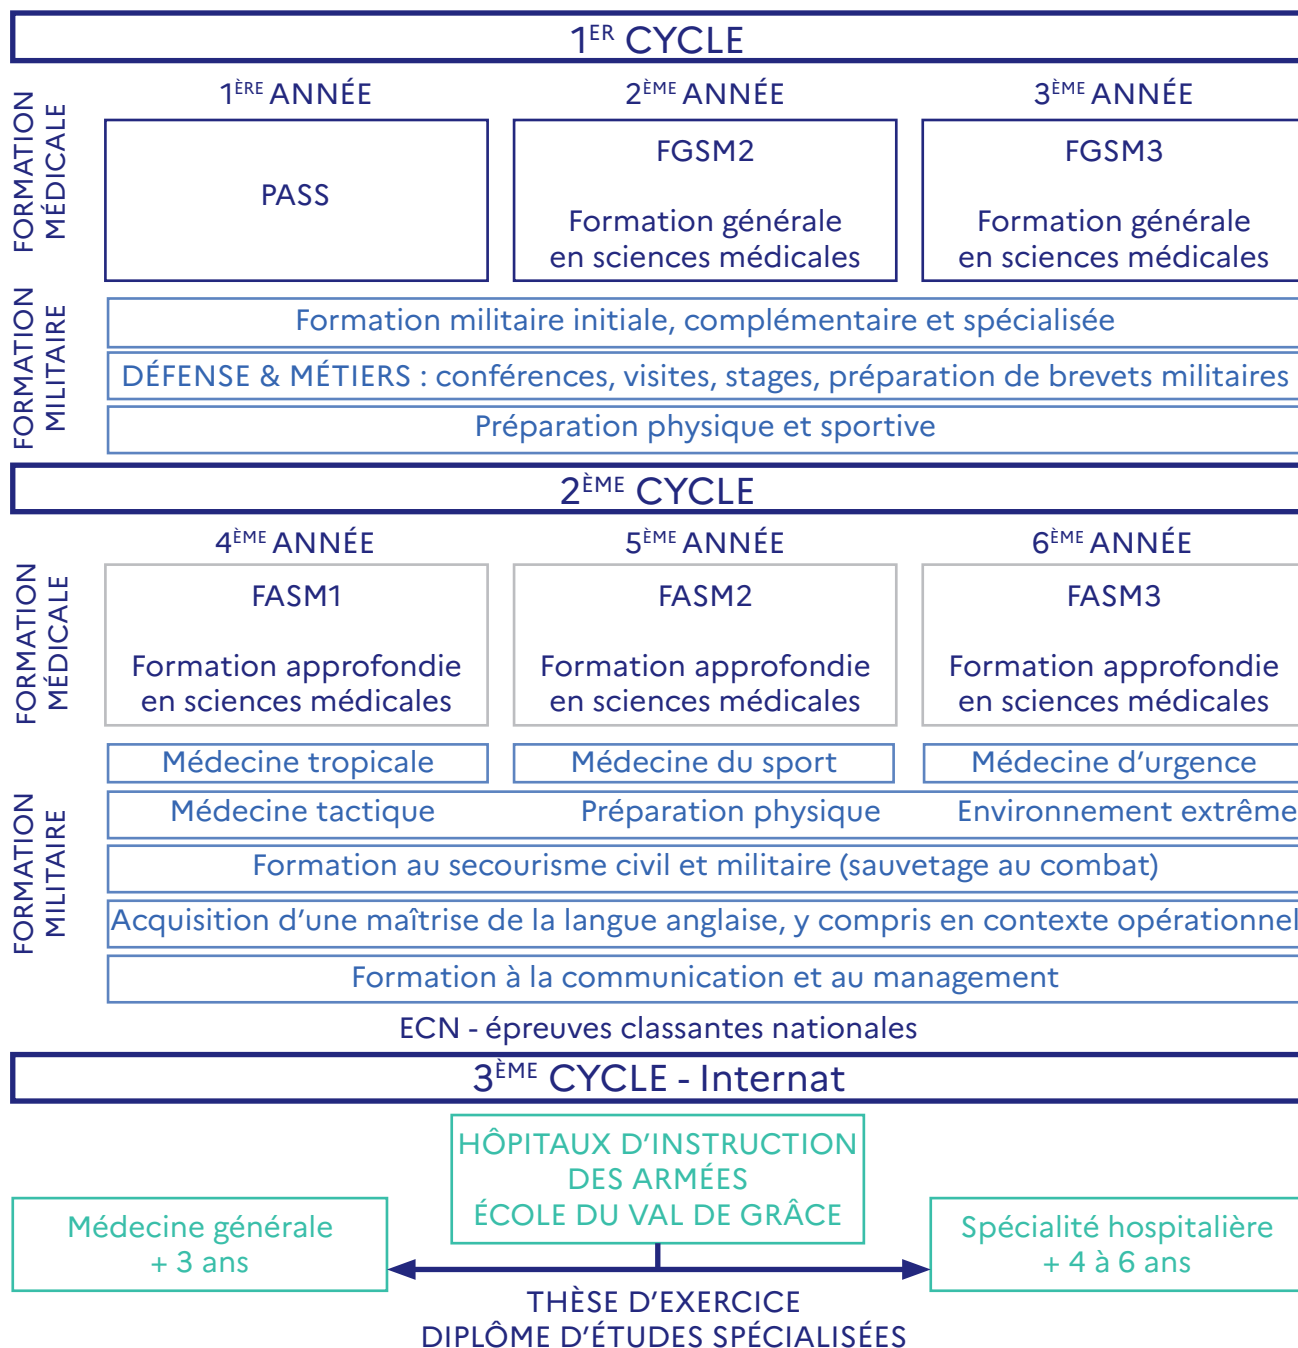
1$^{ER}$ CYCLE

FORMATION MÉDICALE

1$^{ÈRE}$ ANNÉE

PASS

2$^{ÈME}$ ANNÉE

FGSM2

Formation générale en sciences médicales

3$^{ÈME}$ ANNÉE

FGSM3

Formation générale en sciences médicales

FORMATION MILITAIRE

Formation militaire initiale, complémentaire et spécialisée

DÉFENSE & MÉTIERS : conférences, visites, stages, préparation de brevets militaires

Préparation physique et sportive

2$^{ÈME}$ CYCLE

FORMATION MÉDICALE

4$^{ÈME}$ ANNÉE

FASM1

Formation approfondie en sciences médicales

5$^{ÈME}$ ANNÉE

FASM2

Formation approfondie en sciences médicales

6$^{ÈME}$ ANNÉE

FASM3

Formation approfondie en sciences médicales

FORMATION MILITAIRE

Médecine tropicale

Médecine du sport

Médecine d'urgence

Médecine tactique

Préparation physique

Environnement extrême

Formation au secourisme civil et militaire (sauvetage au combat)

Acquisition d'une maîtrise de la langue anglaise, y compris en contexte opérationnel

Formation à la communication et au management

ECN - épreuves classantes nationales

3$^{ÈME}$ CYCLE - Internat

HÔPITAUX D'INSTRUCTION DES ARMÉES ÉCOLE DU VAL DE GRÂCE

Médecine générale + 3 ans

Spécialité hospitalière + 4 à 6 ans

THÈSE D'EXERCICE
DIPLÔME D'ÉTUDES SPÉCIALISÉES